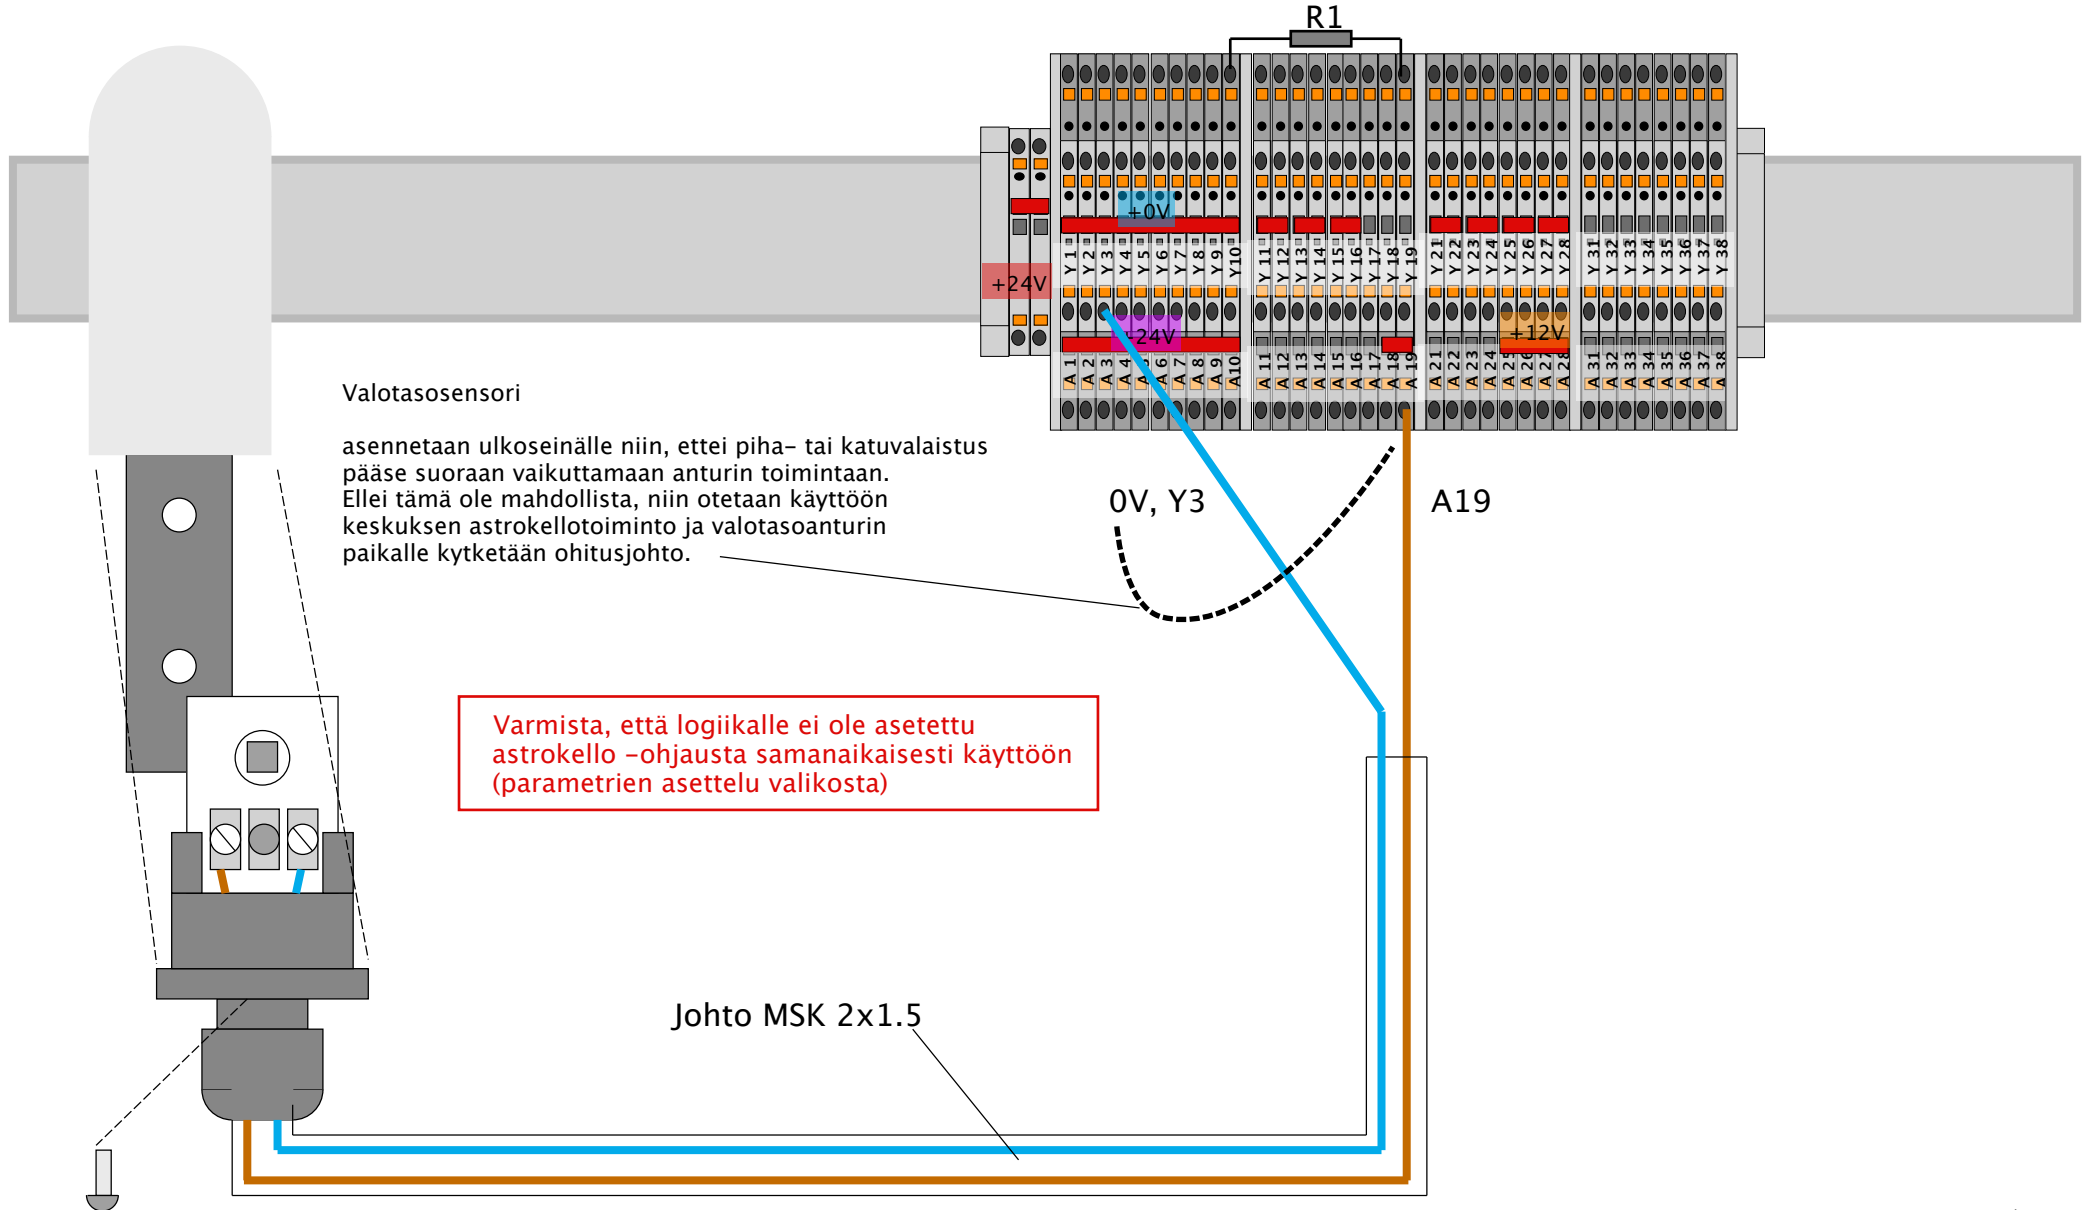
R1

+0V

+24V

Y 1 Y 2 Y 3 Y 4 Y 5 Y 6 Y 7 Y 8 Y 9 Y 10 Y 11 Y 12 Y 13 Y 14 Y 15 Y 16 Y 17 Y 18 Y 19 Y 21 Y 22 Y 23 Y 24 Y 25 Y 26 Y 27 Y 28 Y 31 Y 32 Y 33 Y 34 Y 35 Y 36 Y 37 Y 38

+24V

+12V

A 1 A 2 A 3 A 4 A 5 A 6 A 7 A 8 A 9 A10 A 11 A 12 A 13 A 14 A 15 A 16 A 17 A 18 A 19 A 21 A 22 A 23 A 24 A 25 A 26 A 27 A 28 A 31 A 32 A 33 A 34 A 35 A 36 A 37 A 38

Valotasosensori

asennetaan ulkoseinälle niin, ettei piha- tai katuvalaistus pääse suoraan vaikuttamaan anturin toimintaan. Ellei tämä ole mahdollista, niin otetaan käyttöön keskuksen astrokellotoiminto ja valotasoanturin paikalle kytketään ohitusjohto.

0V, Y3

A19

Varmista, että logiikalle ei ole asetettu astrokello -ohjausta samanaikaisesti käyttöön (parametrien asettelu valikosta)

Johto MSK 2x1.5